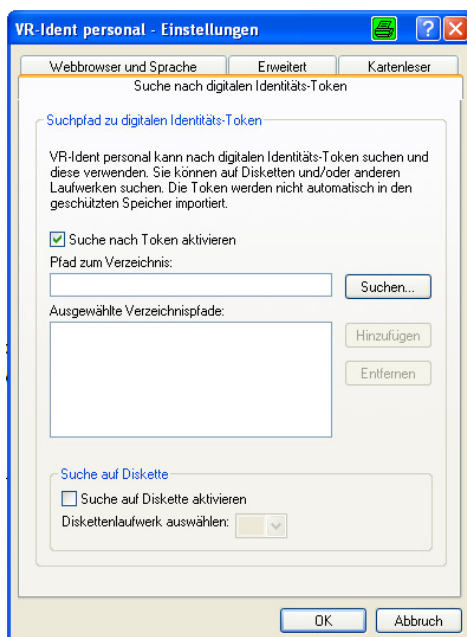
VR-Ident personal - Einstellungen

?

Webbrowser und Sprache

Erweitert

Kartenleser

Suche nach digitalen Identitäts-Token

Suchpfad zu digitalen Identitäts-Token

VR-Ident personal kann nach digitalen Identitäts-Token suchen und diese verwenden. Sie können auf Disketten und/oder anderen Laufwerken suchen. Die Token werden nicht automatisch in den geschützten Speicher importiert.

Suche nach Token aktivieren

Pfad zum Verzeichnis:

Suchen...

Ausgewählte Verzeichnispfade:

Hinzufügen

Entfernen

Suche auf Diskette

Suche auf Diskette aktivieren

Diskettenlaufwerk auswählen:

OK

Abbruch